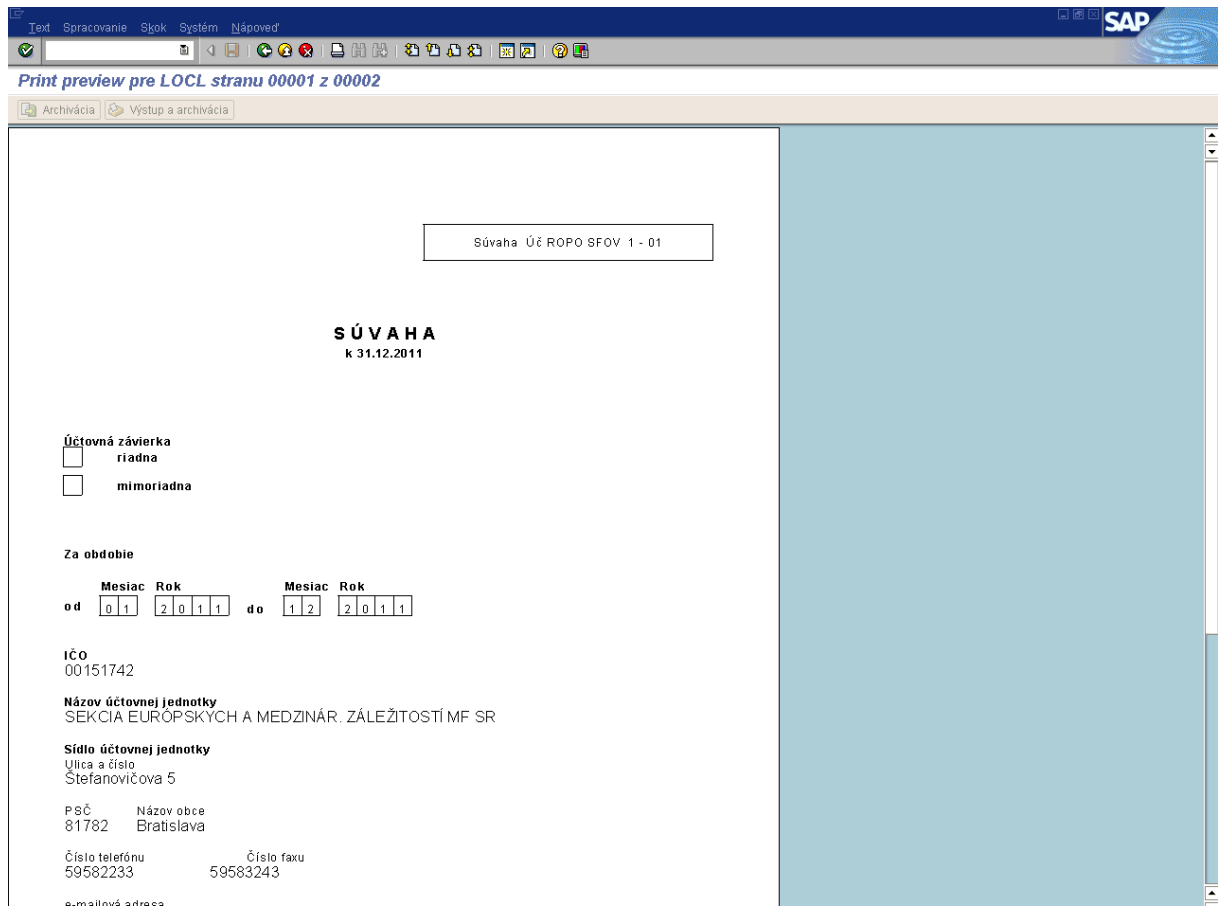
Text Spracovanie Skok Systém Nápoveď

SAP

Print preview pre LOCL stranu 00001 z 00002

Archivácia Výstup a archivácia

Súvaha Úč ROPO SFOV 1 - 01

SÚVAHA
k 31.12.2011

Účtovná závierka
riadna
mimoriadna

Za obdobie

| | Mesiac | Rok | | Mesiac | Rok |
|---|---|---|---|---|---|
| od | 0 1 | 2 0 1 1 | do | 1 2 | 2 0 1 1 |

IČO
00151742

Názov účtovnej jednotky
SEKCIA EURÓPSKYCH A MEDZINÁR. ZÁLEŽITOSTÍ MF SR

Sídlo účtovnej jednotky
Ulica a číslo
Štefanovičova 5

PSČ
81782

Názov obce
Bratislava

Číslo telefónu
59582233

Číslo faxu
59583243

e-mailová adresa